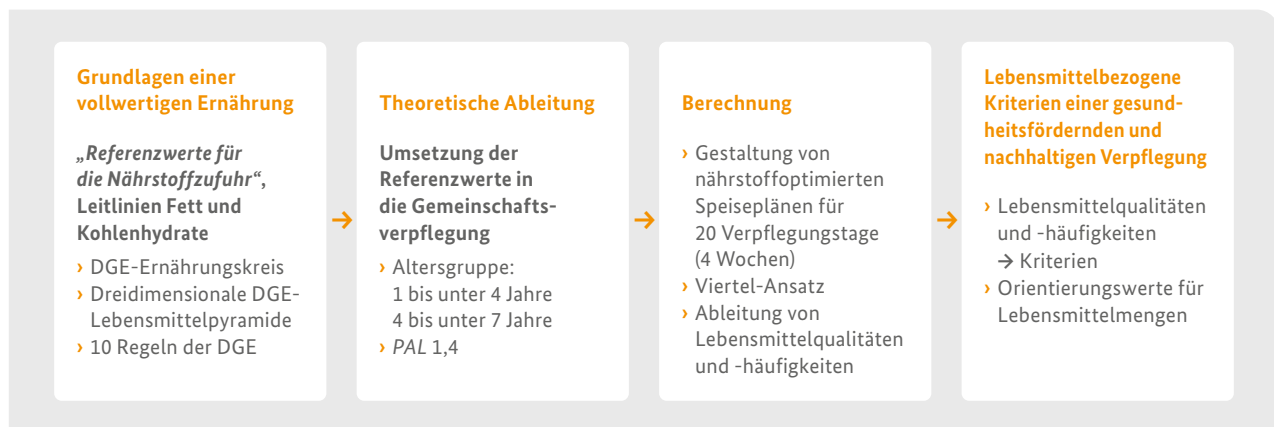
Grundlagen einer vollwertigen Ernährung

„Referenzwerte für die Nährstoffzufuhr“, Leitlinien Fett und Kohlenhydrate

› DGE-Ernährungskreis
› Dreidimensionale DGE-Lebensmittelpyramide
› 10 Regeln der DGE

→

Theoretische Ableitung

Umsetzung der Referenzwerte in die Gemeinschaftsverpflegung

› Altersgruppe:
1 bis unter 4 Jahre
4 bis unter 7 Jahre
› PAL 1,4

→

Berechnung

› Gestaltung von nährstoffoptimierten Speiseplänen für 20 Verpflegungstage (4 Wochen)
› Viertel-Ansatz
› Ableitung von Lebensmittelqualitäten und -häufigkeiten

→

Lebensmittelbezogene Kriterien einer gesundheitsfördernden und nachhaltigen Verpflegung

› Lebensmittelqualitäten und -häufigkeiten
→ Kriterien
› Orientierungswerte für Lebensmittelmengen